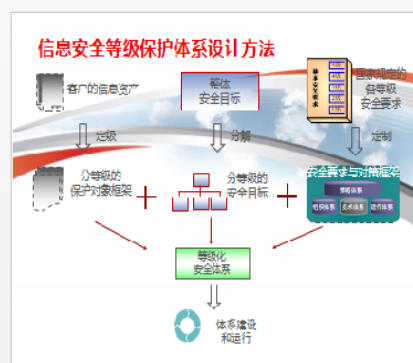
信息安全等级保护体系设计方法

客户的信息资产

整体安全目标

国家规定的各等级安全要求

定级

分解

定制

分等级的保护对象框架

分等级的安全目标

安全要求与对策图架

策略体系

组织体系

技术体系

运行体系

等级化安全体系

体系建设和运行